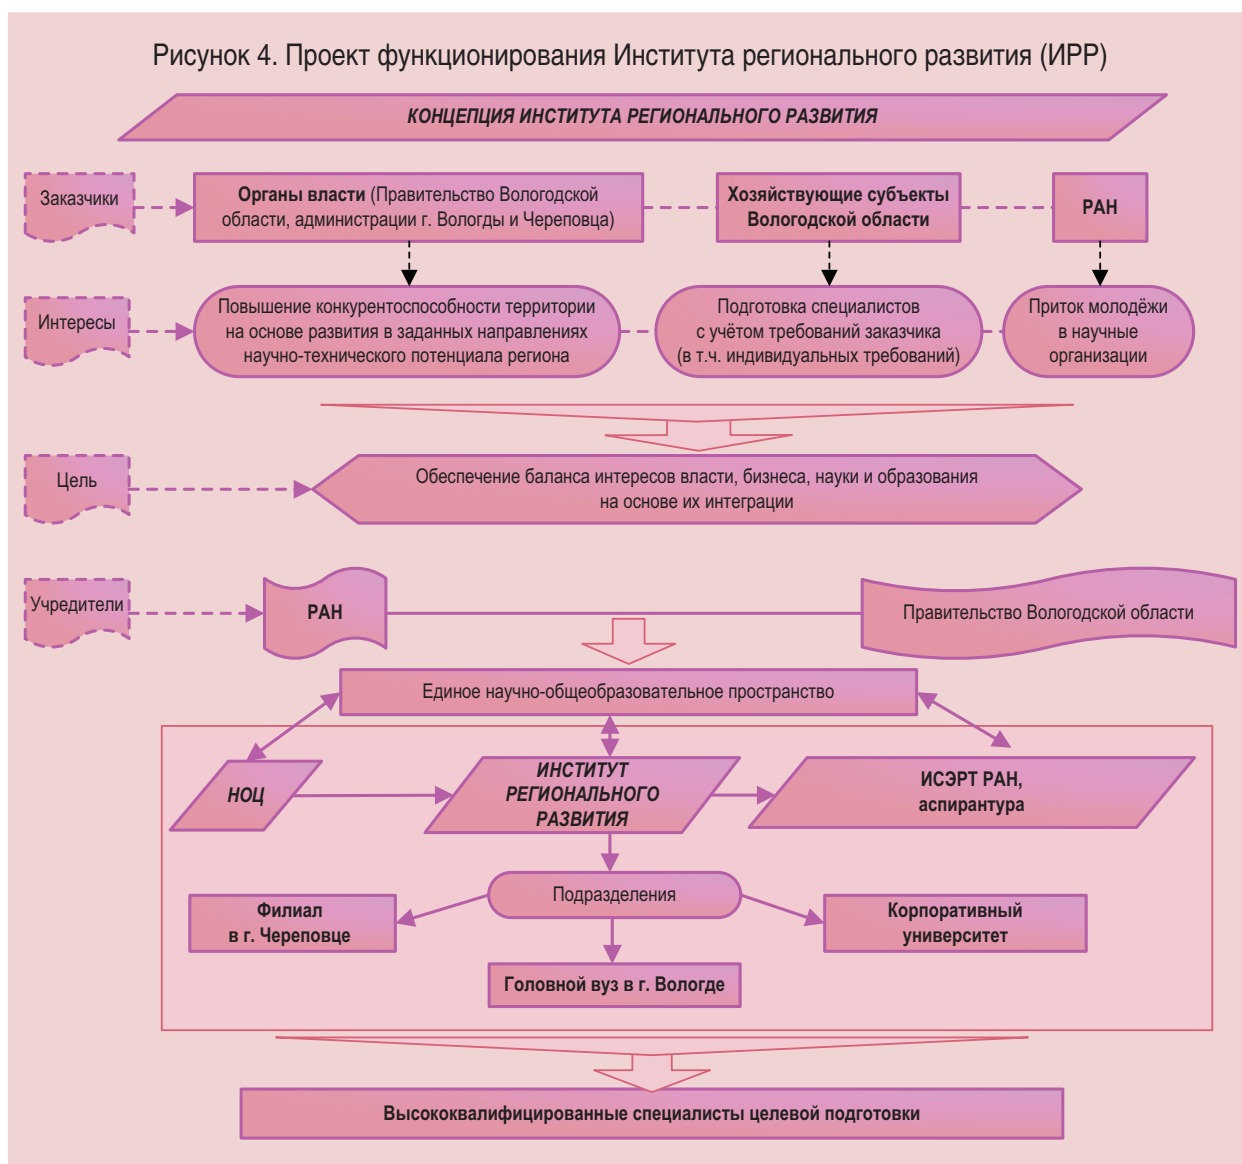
Рисунок 4. Проект функционирования Института регионального развития (ИРР)

КОНЦЕПЦИЯ ИНСТИТУТА РЕГИОНАЛЬНОГО РАЗВИТИЯ

Заказчики

Органы власти (Правительство Вологодской области, администрации г. Вологды и Череповца)

Хозяйствующие субъекты Вологодской области

РАН

Интересы

Повышение конкурентоспособности территории на основе развития в заданных направлениях научно-технического потенциала региона

Подготовка специалистов с учётом требований заказчика (в т.ч. индивидуальных требований)

Приток молодёжи в научные организации

Цель

Обеспечение баланса интересов власти, бизнеса, науки и образования на основе их интеграции

Учредители

РАН

Правительство Вологодской области

Единое научно-общеобразовательное пространство

НОЦ

ИНСТИТУТ РЕГИОНАЛЬНОГО РАЗВИТИЯ

ИСЭРТ РАН, аспирантура

Подразделения

Филиал в г. Череповце

Корпоративный университет

Головной вуз в г. Вологде

Высококвалифицированные специалисты целевой подготовки